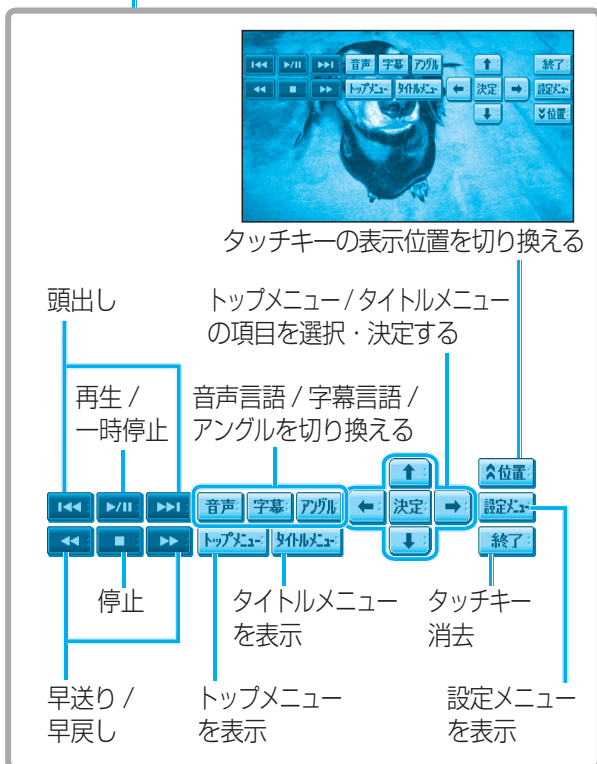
音声 字幕 アングル 終了
トップメニュー タイトルメニュー 決定 設定メニュー
位置

タッチキーの表示位置を切り換える

頭出し

トップメニュー / タイトルメニューの項目を選択・決定する

再生 / 一時停止

音声言語 / 字幕言語 / アングルを切り換える

位置
音声 字幕 アングル 決定 設定メニュー
トップメニュー タイトルメニュー 終了

停止

タイトルメニューを表示

タッチキー消去

早送り / 早戻し

トップメニューを表示

設定メニューを表示